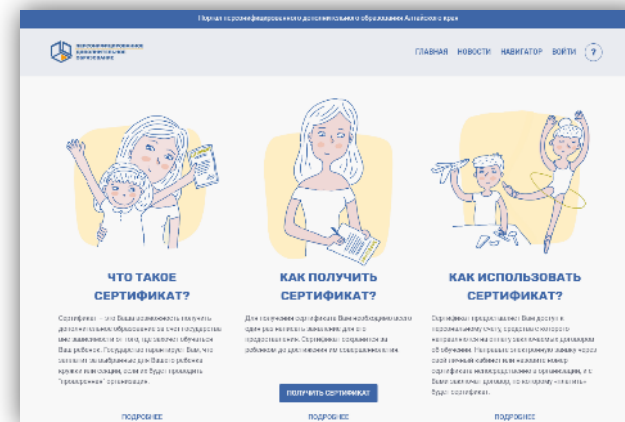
Портал персонифицированного дополнительного образования Алтайского края

ПЕРСОНИФИЦИРОВАННОЕ ДОПОЛНИТЕЛЬНОЕ ОБРАЗОВАНИЕ

ГЛАВНАЯ НОВОСТИ НАВИГАТОР ВОЙТИ ?

ЧТО ТАКОЕ СЕРТИФИКАТ?

Сертификат — это Ваша возможность получить дополнительное образование за счет государства вне зависимости от того, где именно обучается Ваш ребенок. Государство гарантирует Вам, что заплатит за выбранные для Вашего ребенка кружки или секции, если их будет проводить "проверенная" организация.

ПОДРОБНЕЕ

КАК ПОЛУЧИТЬ СЕРТИФИКАТ?

Для получения сертификата Вам необходимо всего один раз написать заявление для его предоставления. Сертификат сохраняется за ребенком до достижения им совершеннолетия.

ПОЛУЧИТЬ СЕРТИФИКАТ

ПОДРОБНЕЕ

КАК ИСПОЛЬЗОВАТЬ СЕРТИФИКАТ?

Сертификат предоставляет Вам доступ к персональному счету, средствами которого необходимо распоряжаться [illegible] договора об обучении. Направьте электронную заявку через свой личный кабинет или назовите номер сертификата непосредственно в организации, и с Вами заключат договор, по которому «платить» будет сертификат.

ПОДРОБНЕЕ